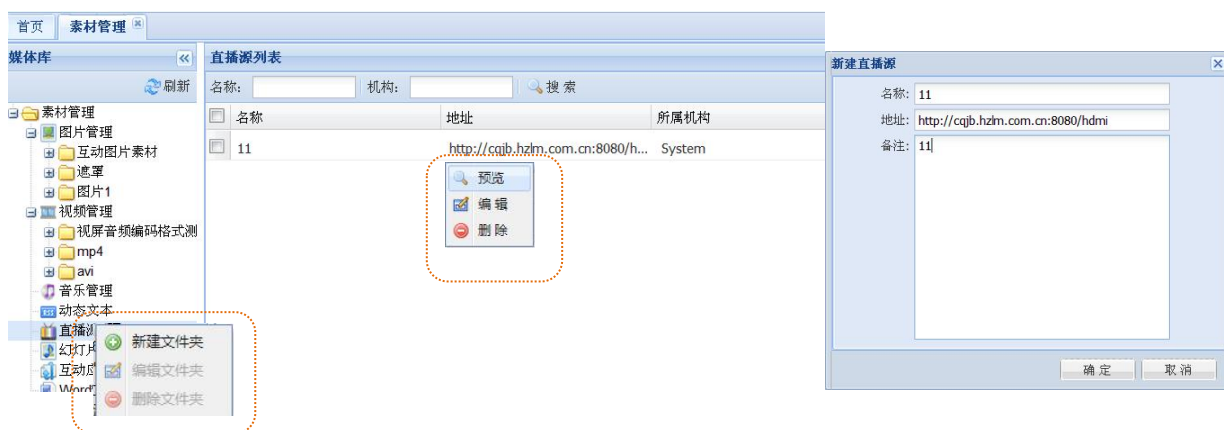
首页 素材管理

媒体库
刷新

素材管理
图片管理
互动图片素材
遮罩
图片1
视频管理
视屏音频编码格式测
mp4
avi
音乐管理
动态文本
直播源
幻灯片
互动应
Word

新建文件夹
编辑文件夹
删除文件夹

直播源列表
名称: 机构: 搜 索

| | 名称 | 地址 | 所属机构 |
|---|---|---|---|
| | 11 | http://cqjb.hzlm.com.cn:8080/h... | System |

预览
编 辑
删 除

新建直播源
名称: 11
地址: http://cqjb.hzlm.com.cn:8080/hdmi
备注: 11
确 定 取 消